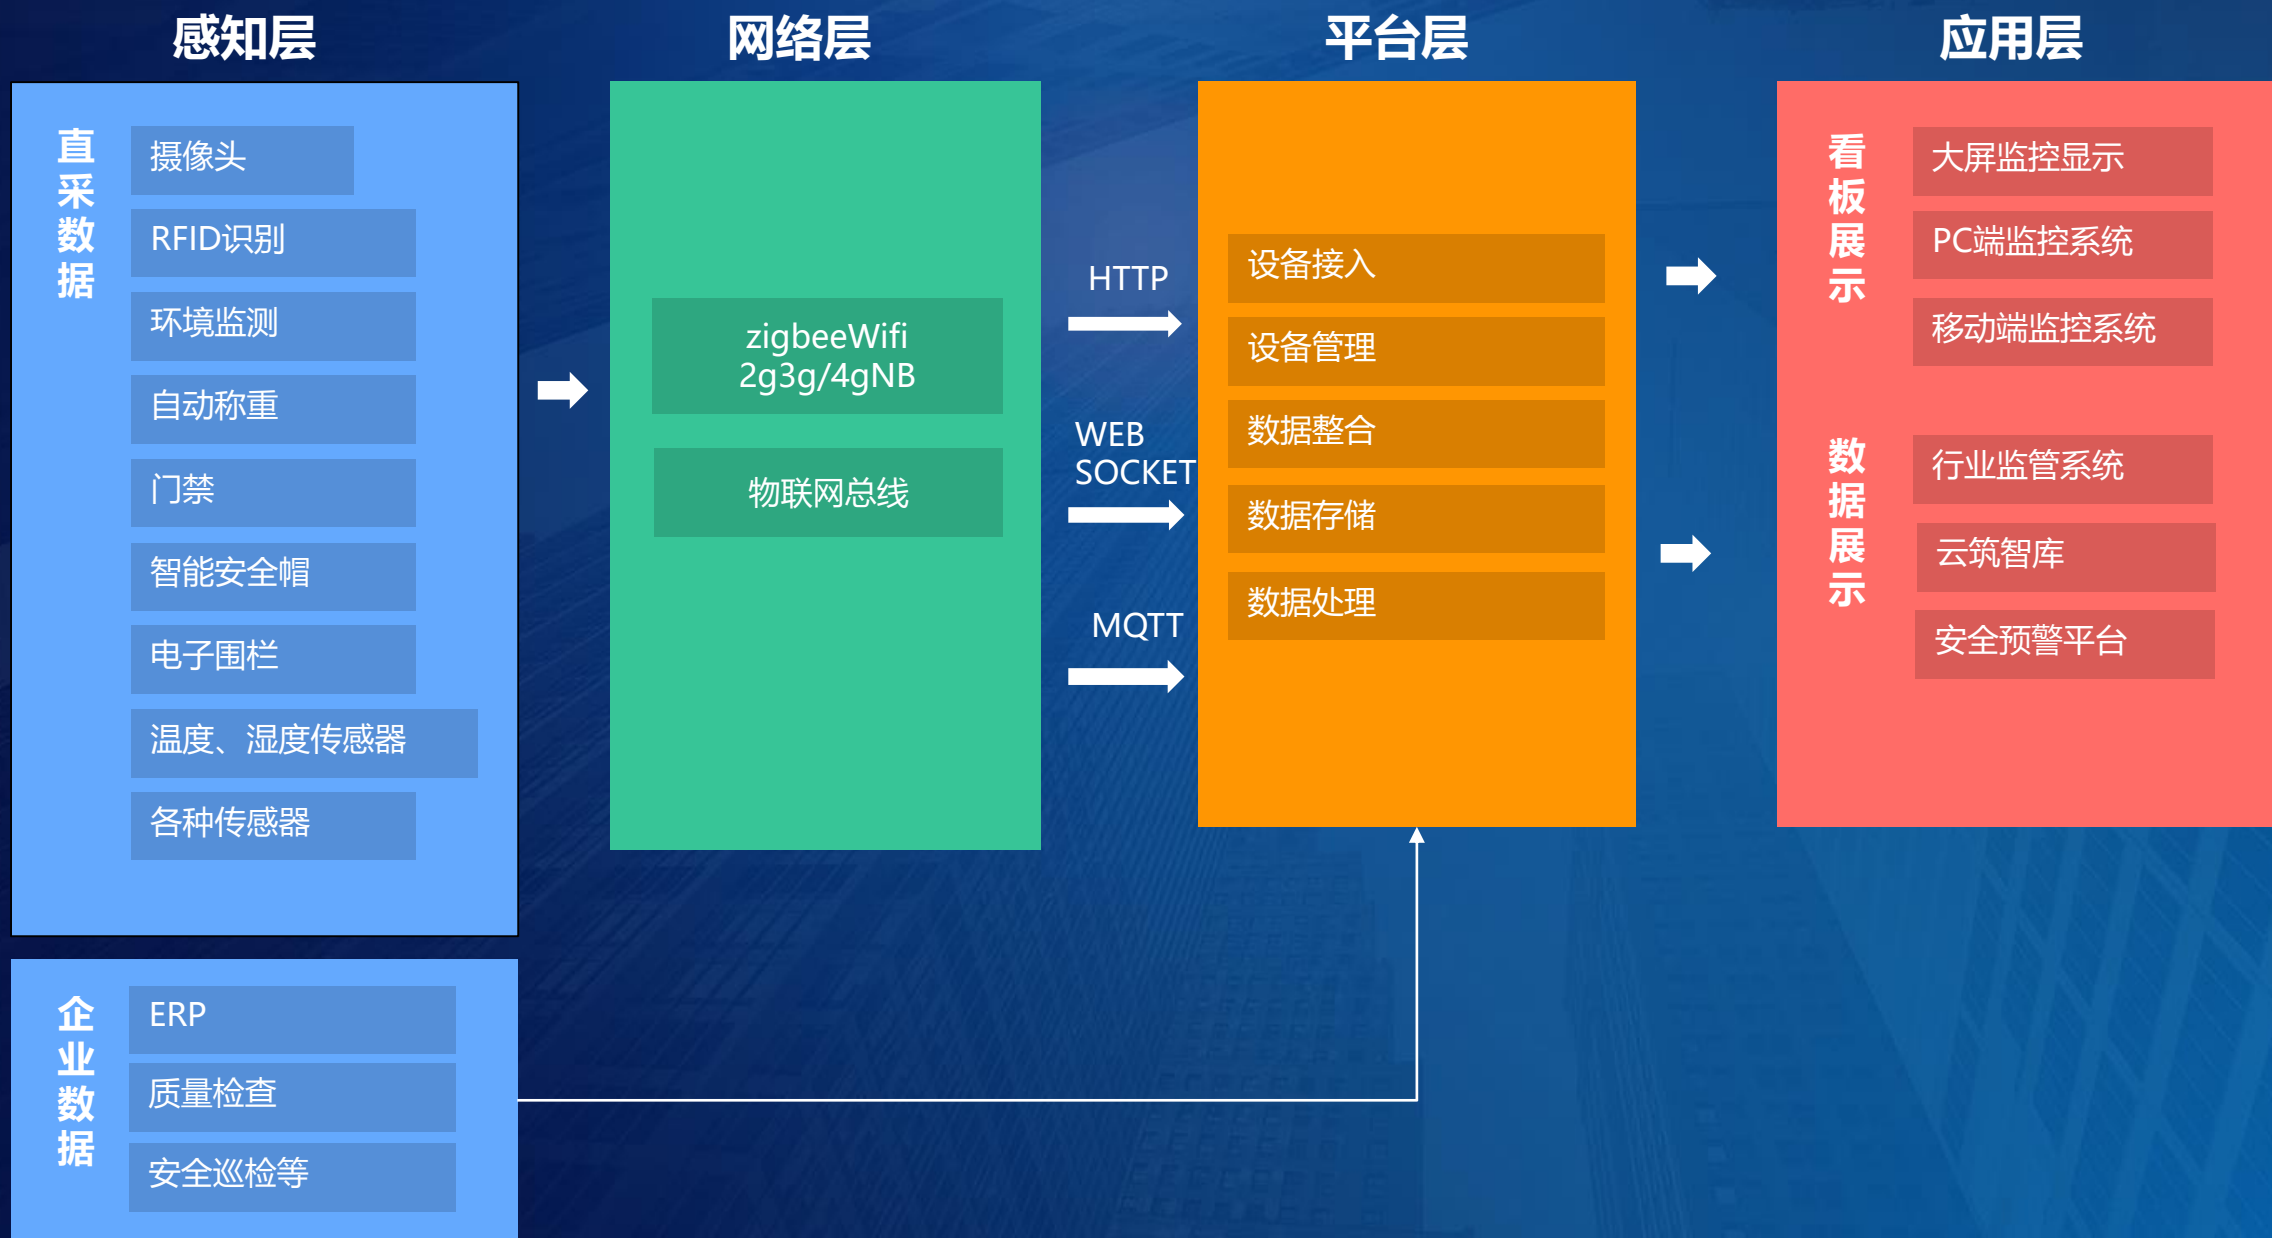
感知层

直采数据

摄像头
RFID识别
环境监测
自动称重
门禁
智能安全帽
电子围栏
温度、湿度传感器
各种传感器

企业数据

ERP
质量检查
安全巡检等

网络层

zigbeeWifi 2g3g/4gNB

物联网总线

HTTP

WEB SOCKET

MQTT

平台层

设备接入
设备管理
数据整合
数据存储
数据处理

应用层

看板展示

大屏监控显示
PC端监控系统
移动端监控系统

数据展示

行业监管系统
云筑智库
安全预警平台